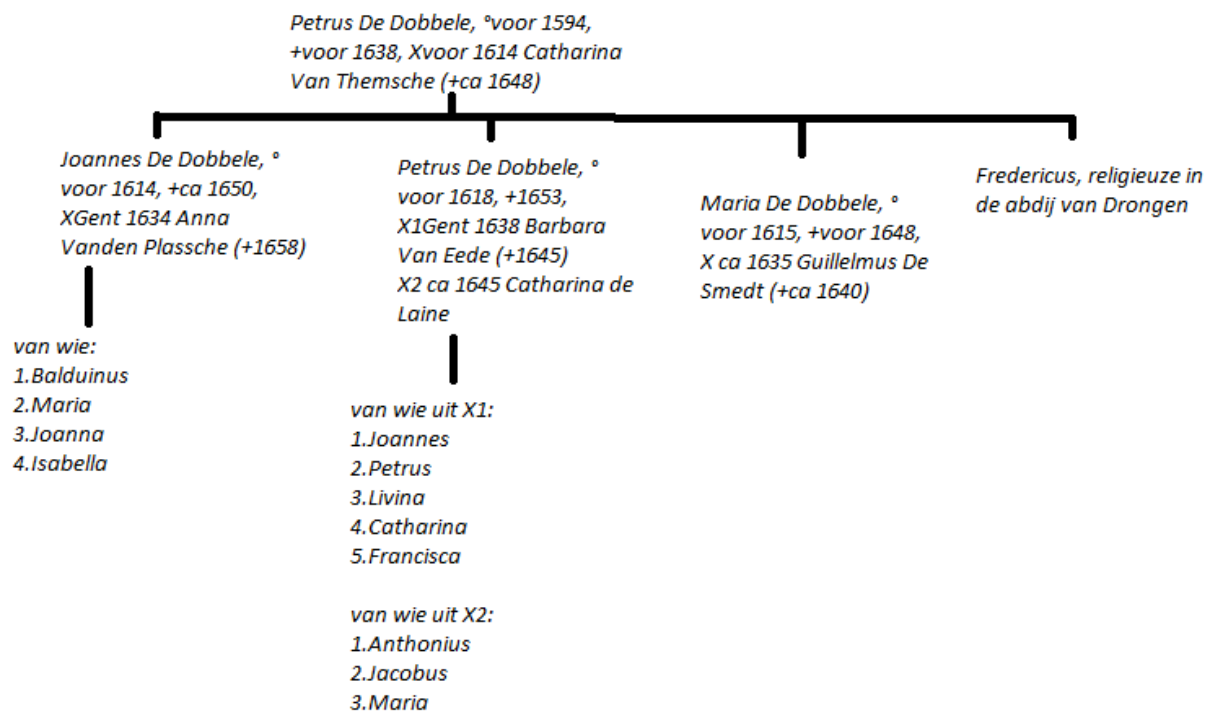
Petrus De Dobbele, °voor 1594, +voor 1638, Xvoor 1614 Catharina Van Themsche (+ca 1648)

Joannes De Dobbele, ° voor 1614, +ca 1650, XGent 1634 Anna Vanden Plassche (+1658)

van wie:
1.Balduinus
2.Maria
3.Joanna
4.Isabella

Petrus De Dobbele, ° voor 1618, +1653, X1Gent 1638 Barbara Van Eede (+1645)
X2 ca 1645 Catharina de Laine

van wie uit X1:
1.Joannes
2.Petrus
3.Livina
4.Catharina
5.Francisca

van wie uit X2:
1.Anthonius
2.Jacobus
3.Maria

Maria De Dobbele, ° voor 1615, +voor 1648, X ca 1635 Guillelmus De Smedt (+ca 1640)

Fredericus, religieuze in de abdij van Drongen